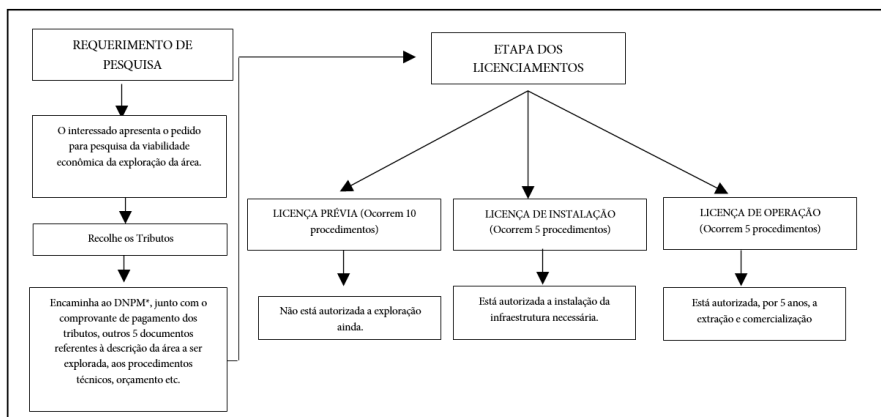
REQUERIMENTO DE PESQUISA

O interessado apresenta o pedido para pesquisa da viabilidade econômica da exploração da área.

Recolhe os Tributos

Encaminha ao DNPM*, junto com o comprovante de pagamento dos tributos, outros 5 documentos referentes à descrição da área a ser explorada, aos procedimentos técnicos, orçamento etc.

ETAPA DOS LICENCIAMENTOS

LICENÇA PRÉVIA (Ocorrem 10 procedimentos)

Não está autorizada a exploração ainda.

LICENÇA DE INSTALAÇÃO (Ocorrem 5 procedimentos)

Está autorizada a instalação da infraestrutura necessária.

LICENÇA DE OPERAÇÃO (Ocorrem 5 procedimentos)

Está autorizada, por 5 anos, a extração e comercialização